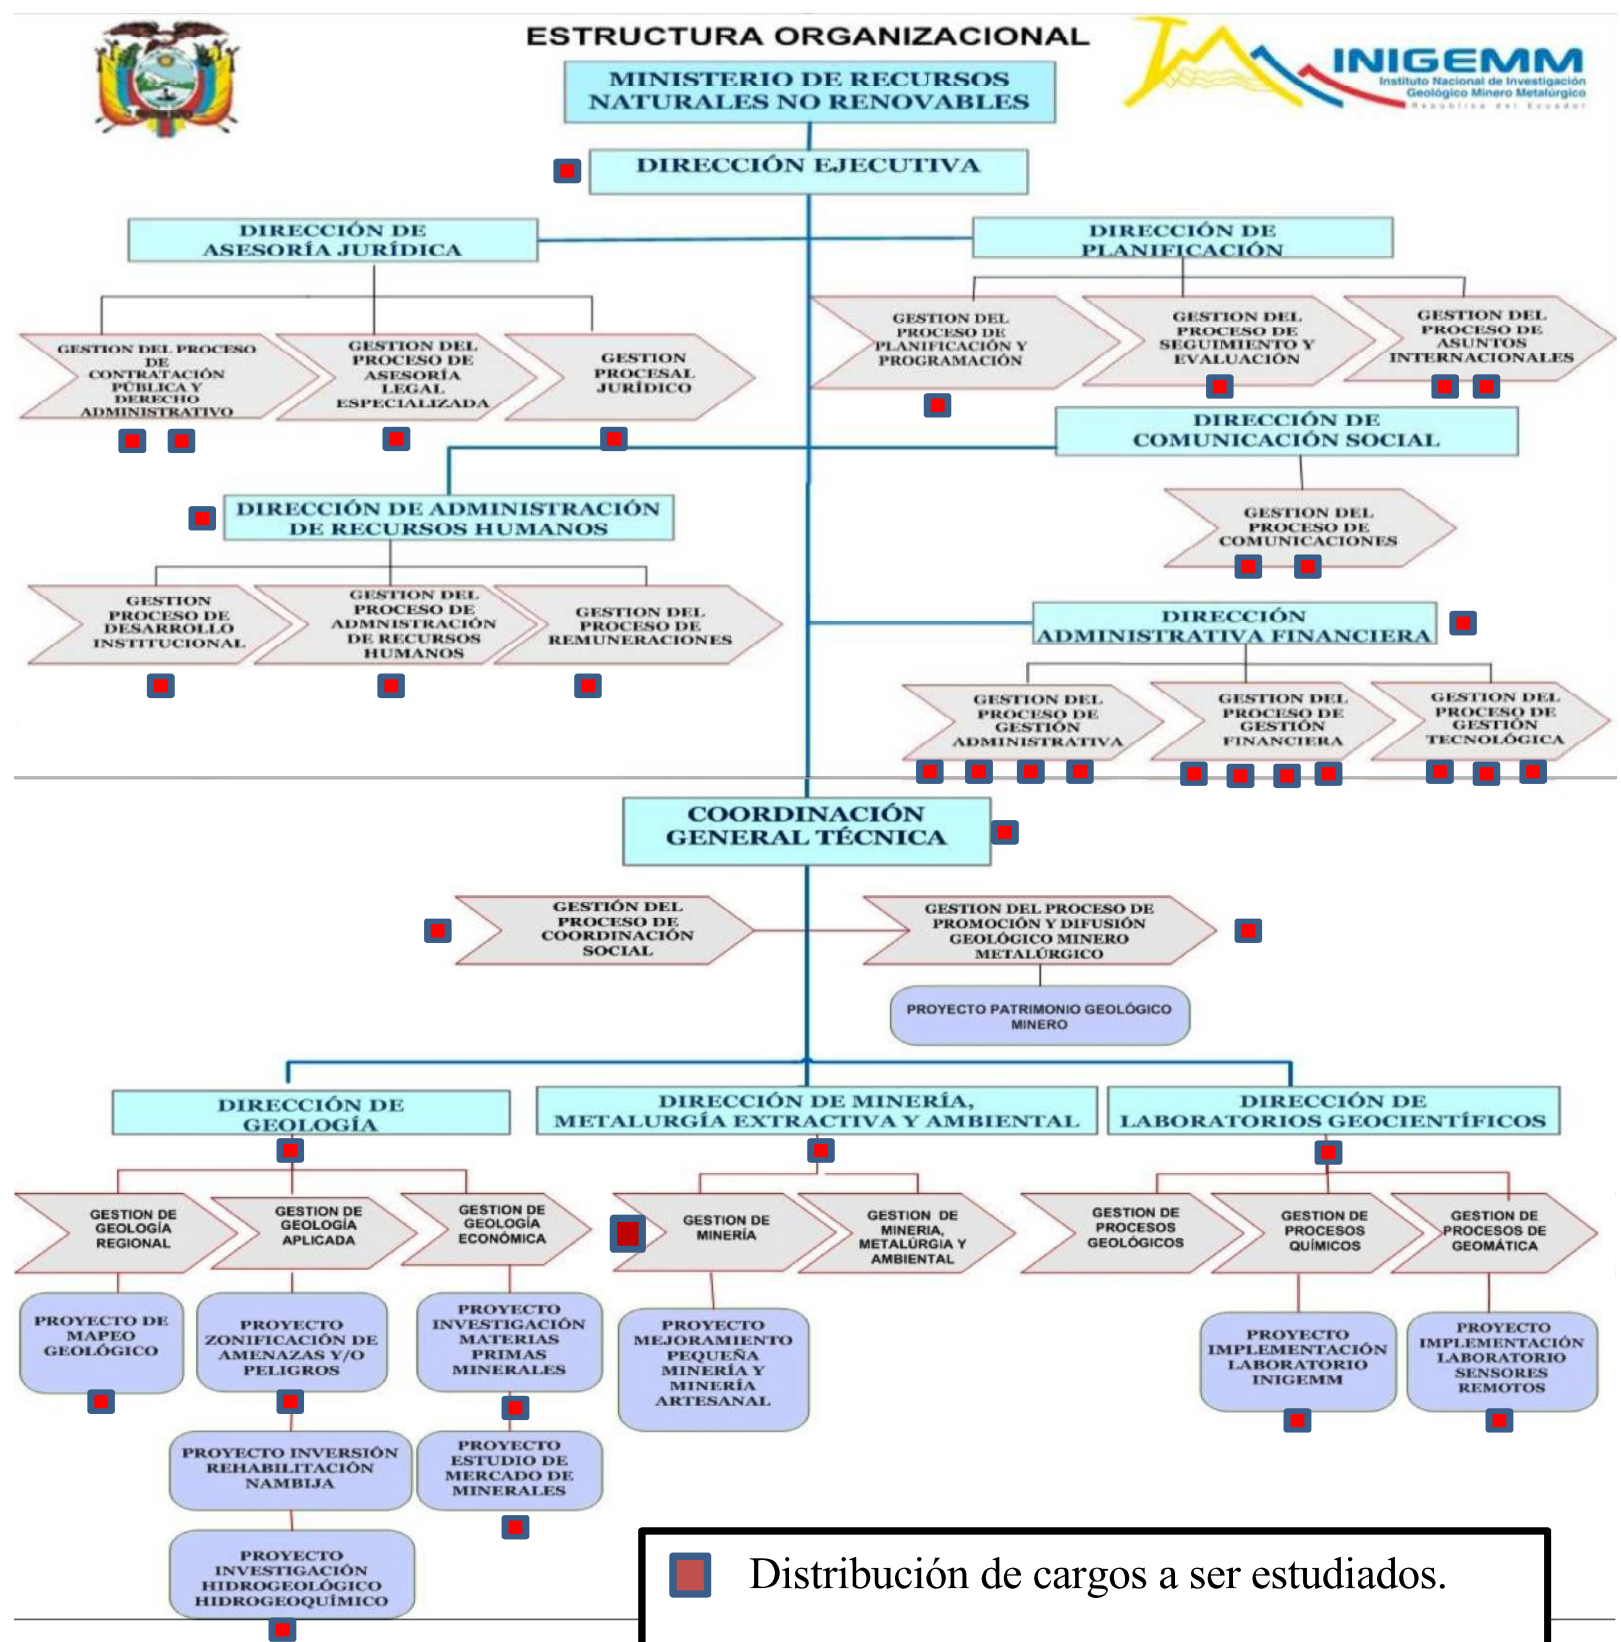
ESTRUCTURA ORGANIZACIONAL

INIGEMM
Instituto Nacional de Investigación Geológico Minero Metalúrgico
República del Ecuador

MINISTERIO DE RECURSOS NATURALES NO RENOVABLES

DIRECCIÓN EJECUTIVA

DIRECCIÓN DE ASESORÍA JURÍDICA

DIRECCIÓN DE PLANIFICACIÓN

GESTION DEL PROCESO DE CONTRATACIÓN PÚBLICA Y DERECHO ADMINISTRATIVO

GESTION DEL PROCESO DE ASESORÍA LEGAL ESPECIALIZADA

GESTION PROCESAL JURÍDICO

GESTION DEL PROCESO DE PLANIFICACIÓN Y PROGRAMACIÓN

GESTION DEL PROCESO DE SEGUIMIENTO Y EVALUACIÓN

GESTION DEL PROCESO DE ASUNTOS INTERNACIONALES

DIRECCIÓN DE COMUNICACIÓN SOCIAL

DIRECCIÓN DE ADMINISTRACIÓN DE RECURSOS HUMANOS

GESTION DEL PROCESO DE COMUNICACIONES

GESTION PROCESO DE DESARROLLO INSTITUCIONAL

GESTION DEL PROCESO DE ADMNISTRACIÓN DE RECURSOS HUMANOS

GESTION DEL PROCESO DE REMUNERACIONES

DIRECCIÓN ADMINISTRATIVA FINANCIERA

GESTION DEL PROCESO DE GESTIÓN ADMINISTRATIVA

GESTION DEL PROCESO DE GESTIÓN FINANCIERA

GESTION DEL PROCESO DE GESTIÓN TECNOLÓGICA

COORDINACIÓN GENERAL TÉCNICA

GESTIÓN DEL PROCESO DE COORDINACIÓN SOCIAL

GESTION DEL PROCESO DE PROMOCIÓN Y DIFUSIÓN GEOLÓGICO MINERO METALÚRGICO

PROYECTO PATRIMONIO GEOLÓGICO MINERO

DIRECCIÓN DE GEOLOGÍA

DIRECCIÓN DE MINERÍA, METALURGÍA EXTRACTIVA Y AMBIENTAL

DIRECCIÓN DE LABORATORIOS GEOCIENTÍFICOS

GESTION DE GEOLOGÍA REGIONAL

GESTION DE GEOLOGÍA APLICADA

GESTION DE GEOLOGÍA ECONÓMICA

GESTION DE MINERÍA

GESTION DE MINERIA, METALÚRGIA Y AMBIENTAL

GESTION DE PROCESOS GEOLÓGICOS

GESTION DE PROCESOS QUÍMICOS

GESTION DE PROCESOS DE GEOMÁTICA

PROYECTO DE MAPEO GEOLÓGICO

PROYECTO ZONIFICACIÓN DE AMENAZAS Y/O PELIGROS

PROYECTO INVESTIGACIÓN MATERIAS PRIMAS MINERALES

PROYECTO MEJORAMIENTO PEQUEÑA MINERÍA Y MINERÍA ARTESANAL

PROYECTO IMPLEMENTACIÓN LABORATORIO INIGEMM

PROYECTO IMPLEMENTACIÓN LABORATORIO SENSORES REMOTOS

PROYECTO INVERSIÓN REHABILITACIÓN NAMBIJA

PROYECTO ESTUDIO DE MERCADO DE MINERALES

PROYECTO INVESTIGACIÓN HIDROGEOLÓGICO HIDROGEOQUÍMICO

Distribución de cargos a ser estudiados.